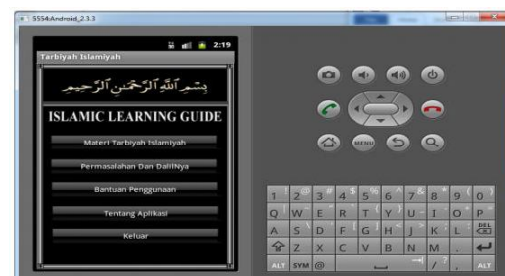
5554:Android_2.3.3

2:19
Tarbiyah Islamiyah

بِسْمِ ٱللَّهِ ٱلرَّحْمَٰنِ ٱلرَّحِيمِ

ISLAMIC LEARNING GUIDE

Materi Tarbiyah Islamiyah

Permasalahan Dan DalilNya

Bantuan Penggunaan

Tentang Aplikasi

Keluar

MENU

1 2 3 4 5 6 7 8 9 0
Q W E R T Y U I O P
A S D F G H J K L DEL
Z X C V B N M .
ALT SYM @ / ? ALT